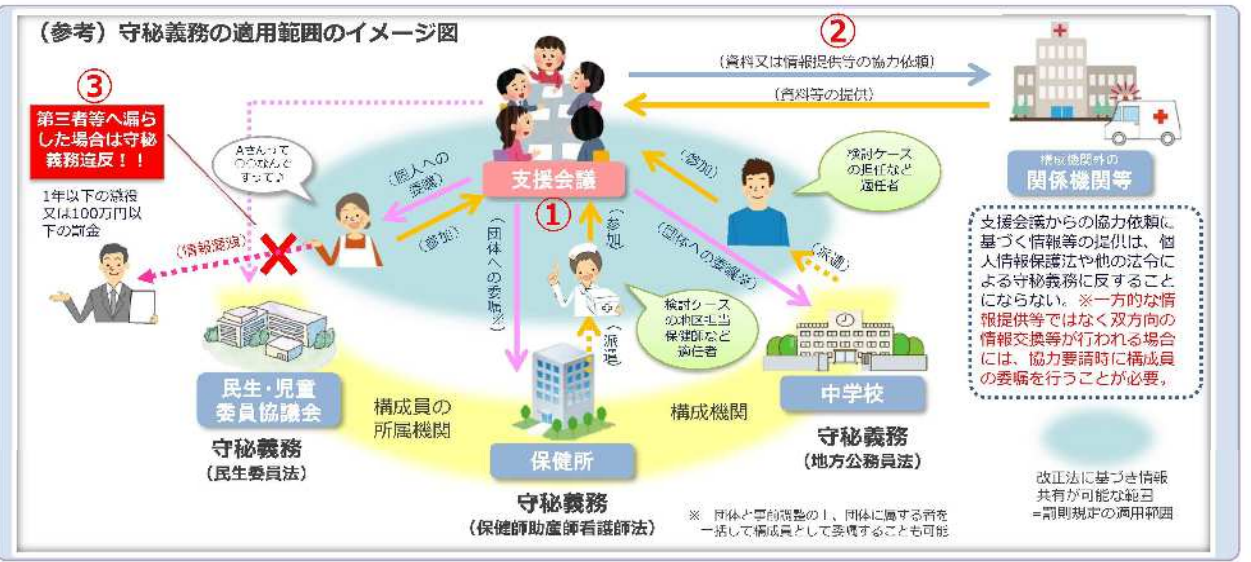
（参考）守秘義務の適用範囲のイメージ図

②

（資料又は情報提供等の協力依頼）

（資料等の提供）

③

第三者等へ漏らした場合は守秘義務違反！！

1年以下の懲役又は100万円以下の罰金

Aさんって○○なんですって♪

（情報漏洩）

（個人への委嘱）

（参加）

支援会議

①

（団体への委嘱※）

（参加）

（団体への委嘱※）

（参加）

検討ケースの担任など適任者

（派遣）

構成機関以外の
関係機関等

支援会議からの協力依頼に基づく情報等の提供は、個人情報保護法や他の法令による守秘義務に反することにならない。※一方的な情報提供等ではなく双方向の情報交換等が行われる場合には、協力要請時に構成員の委嘱を行うことが必要。

検討ケースの地区担当保健師など適任者

（派遣）

民生・児童委員協議会

守秘義務
（民生委員法）

構成員の所属機関

保健所

守秘義務
（保健師助産師看護師法）

構成機関

中学校

守秘義務
（地方公務員法）

※　団体と事前調整の上、団体に属する者を一括して構成員として委嘱することも可能

改正法に基づき情報共有が可能な範囲
=罰則規定の適用範囲